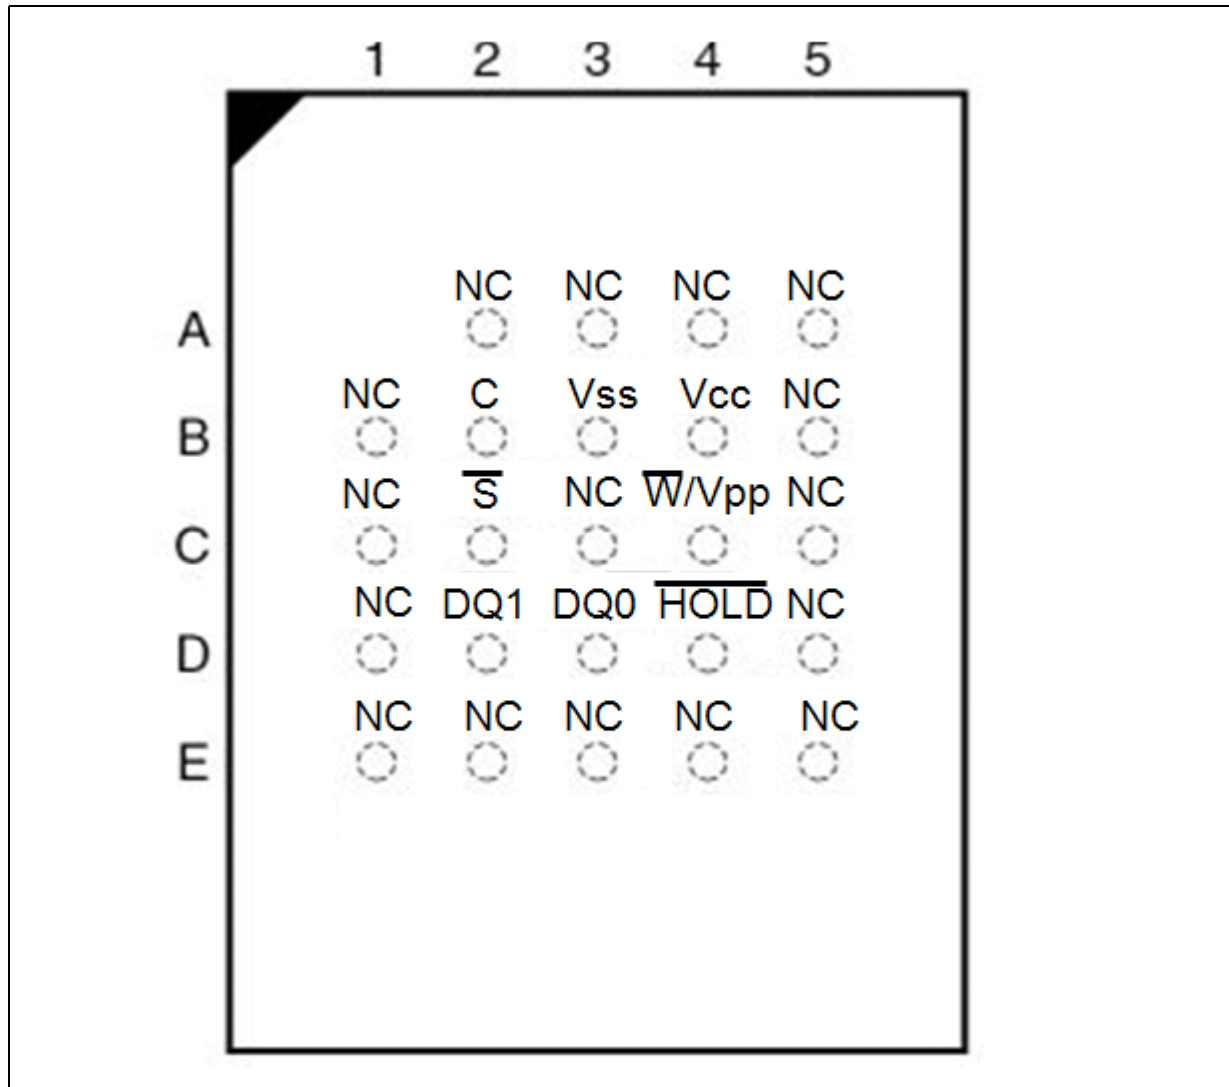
|   | 1 | 2 | 3 | 4 | 5 |
|---|---|---|---|---|---|
| A |  | NC | NC | NC | NC |
| B | NC | C | Vss | Vcc | NC |
| C | NC | $\overline{S}$ | NC | $\overline{W}$/Vpp | NC |
| D | NC | DQ1 | DQ0 | $\overline{HOLD}$ | NC |
| E | NC | NC | NC | NC | NC |